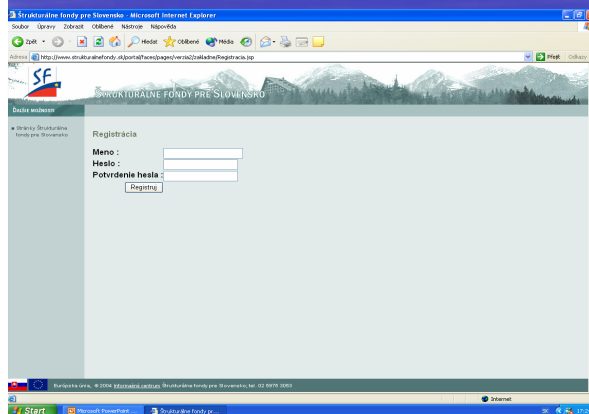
Štrukturálne fondy pre Slovensko - Microsoft Internet Explorer

Soubor Úpravy Zobrazit Oblíbené Nástroje Nápověda

Zpět Hledat Oblíbené Média

Adresa http://www.strukturalnefondy.sk/portal/faces/pages/verzia2/zakladne/Registracia.jsp

Přejít Odkazy

SF

ŠTRUKTURÁLNE FONDY PRE SLOVENSKO

ĎALŠIE MOŽNOSTI

Stránky Štrukturálne fondy pre Slovensko

Registrácia

Meno :

Heslo :

Potvrdenie hesla :

Registruj

Európska únia, © 2004 Informačné centrum Štrukturálne fondy pre Slovensko, tel. 02 5975 3053

Internet

Start

Microsoft PowerPoint ...

Štrukturálne fondy pr...

SK

17:2